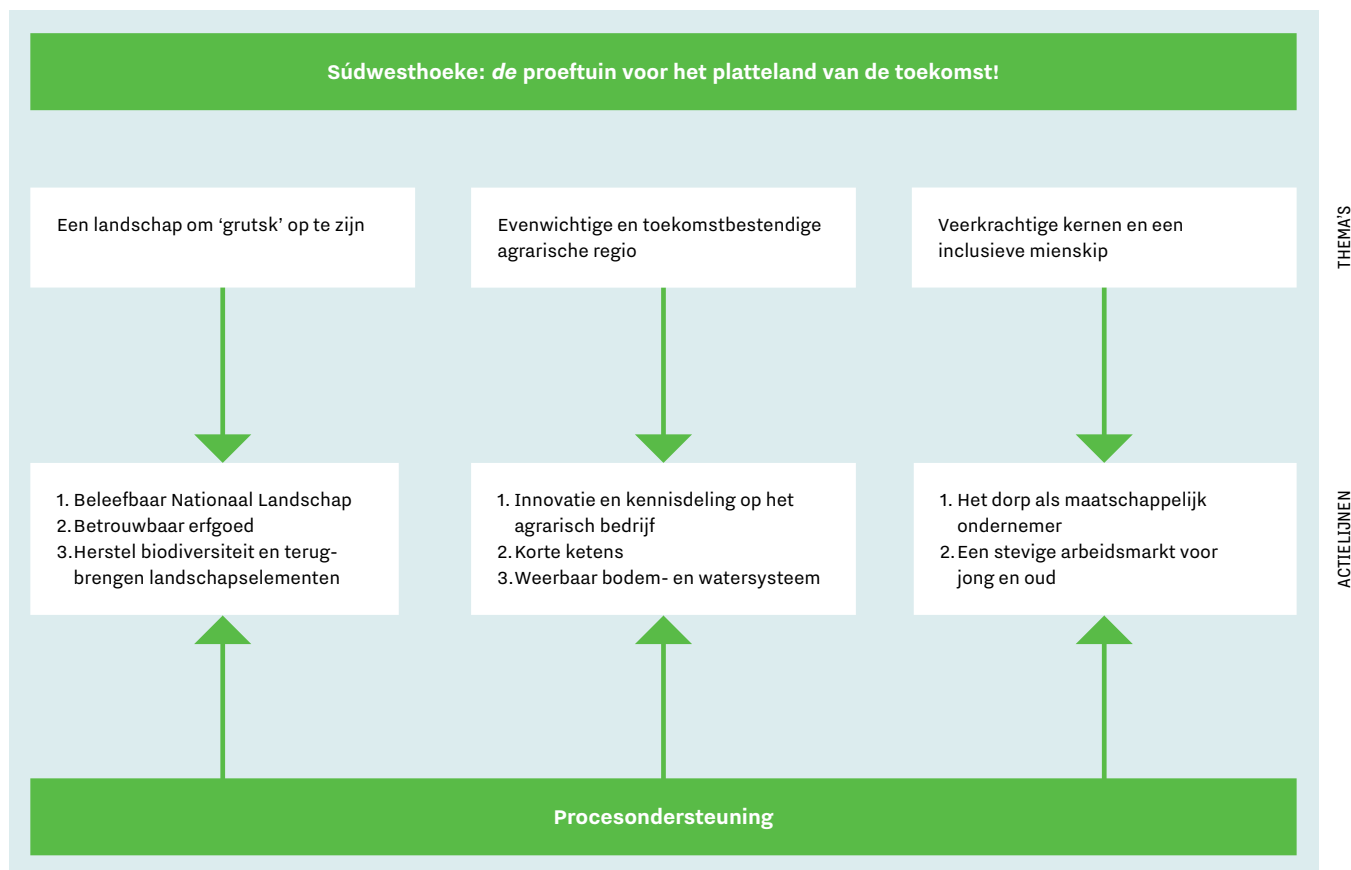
Súdwesthoeke: *de* proeftuin voor het platteland van de toekomst!

Een landschap om 'grutsk' op te zijn

Evenwichtige en toekomstbestendige agrarische regio

Veerkrachtige kernen en een inclusieve mienskip

THEMA'S

1. Beleefbaar Nationaal Landschap
2. Betrouwbaar erfgoed
3. Herstel biodiversiteit en terugbrengen landschapselementen

1. Innovatie en kennisdeling op het agrarisch bedrijf
2. Korte ketens
3. Weerbaar bodem- en watersysteem

1. Het dorp als maatschappelijk ondernemer
2. Een stevige arbeidsmarkt voor jong en oud

ACTIELIJNEN

Procesondersteuning